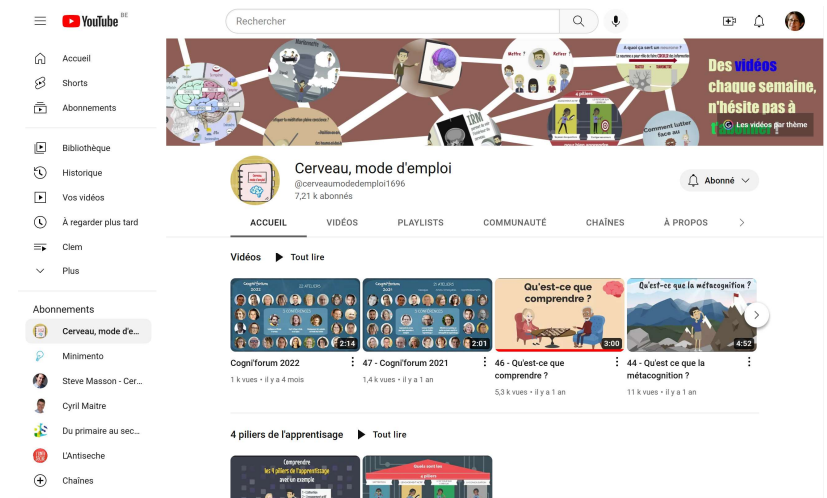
YouTube BE

Rechercher

Accueil
Shorts
Abonnements
Bibliothèque
Historique
Vos vidéos
À regarder plus tard
Clem
Plus

Abonnements
Cerveau, mode d'e...
Minimento
Steve Masson - Cer...
Cyril Maitre
Du primaire au sec...
L'Antiseche
Chaînes

Des vidéos chaque semaine, n'hésite pas à t'abonner !
Les vidéos par thème

Cerveau, mode d'emploi
@cerveaumodedemploi1696
7,21 k abonnés
Abonné

ACCUEIL
VIDÉOS
PLAYLISTS
COMMUNAUTÉ
CHAÎNES
À PROPOS

Vidéos
Tout lire

2:14
Cogni'forum 2022
1 k vues • il y a 4 mois

2:01
47 - Cogni'forum 2021
1,4 k vues • il y a 1 an

Qu'est-ce que comprendre ?
3:00
46 - Qu'est-ce que comprendre ?
5,3 k vues • il y a 1 an

Qu'est-ce que la métacognition ?
4:52
44 - Qu'est-ce que la métacognition ?
11 k vues • il y a 1 an

4 piliers de l'apprentissage
Tout lire

Comprendre les 4 piliers de l'apprentissage avec un exemple
4 piliers